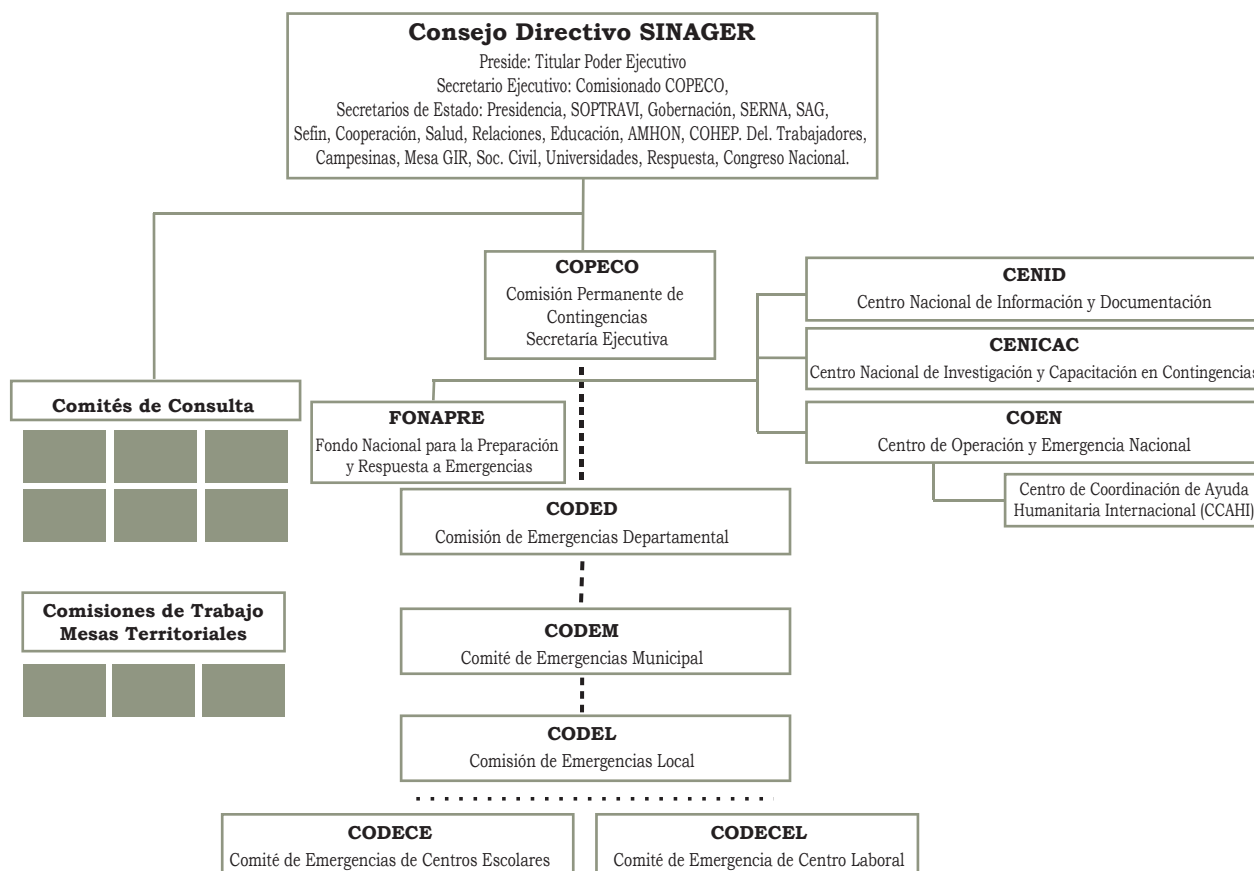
Consejo Directivo SINAGER
Preside: Titular Poder Ejecutivo
Secretario Ejecutivo: Comisionado COPECO,
Secretarios de Estado: Presidencia, SOPTRAVI, Gobernación, SERNA, SAG, Sefin, Cooperación, Salud, Relaciones, Educación, AMHON, COHEP. Del. Trabajadores, Campesinas, Mesa GIR, Soc. Civil, Universidades, Respuesta, Congreso Nacional.

COPECO
Comisión Permanente de Contingencias
Secretaria Ejecutiva

CENID
Centro Nacional de Información y Documentación

CENICAC
Centro Nacional de Investigación y Capacitación en Contingencias

COEN
Centro de Operación y Emergencia Nacional

Centro de Coordinación de Ayuda Humanitaria Internacional (CCAHI)

Comités de Consulta

FONAPRE
Fondo Nacional para la Preparación y Respuesta a Emergencias

CODED
Comisión de Emergencias Departamental

Comisiones de Trabajo
Mesas Territoriales

CODEM
Comité de Emergencias Municipal

CODEL
Comisión de Emergencias Local

CODECE
Comité de Emergencias de Centros Escolares

CODECEL
Comité de Emergencia de Centro Laboral